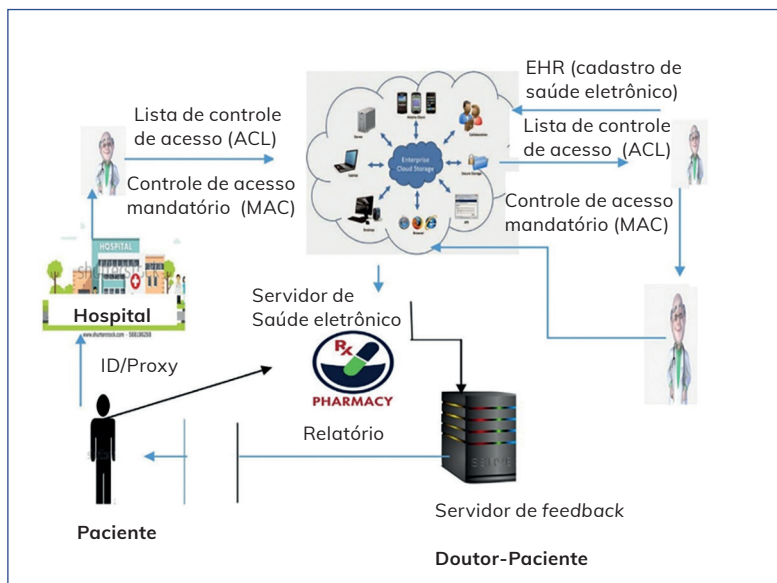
EHR (cadastro de saúde eletrônico)

Lista de controle de acesso (ACL)

Controle de acesso mandatório (MAC)

Enterprise Cloud Storage

Lista de controle de acesso (ACL)

Controle de acesso mandatório (MAC)

HOSPITAL

Hospital

Servidor de Saúde eletrônico

Rx

PHARMACY

ID/Proxy

Relatório

Servidor de *feedback*

Paciente

Doutor-Paciente